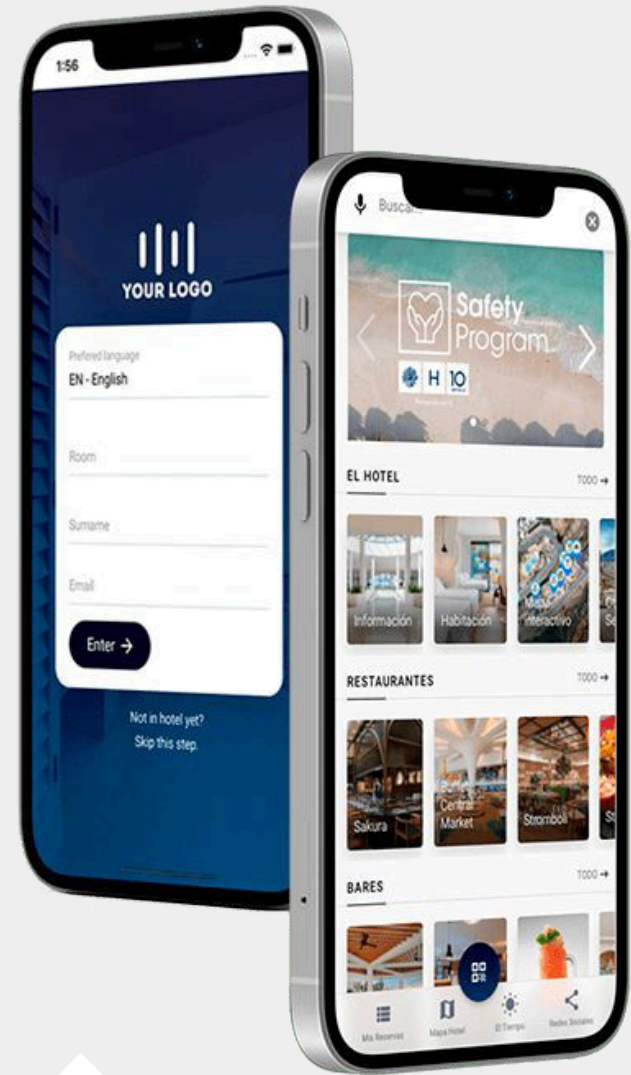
1:56

YOUR LOGO

Prefered language
EN - English

Room

Surname

Email

Enter →

Not in hotel yet?
Skip this step.

Buscar

Safety Program

H10

EL HOTEL
TODO →

Información
Habitación
Mapa Interactivo
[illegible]

RESTAURANTES
TODO →

Sakura
Buffet Central Market
Stromboli
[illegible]

BARES
TODO →

Mis Reservas
Mapa Hotel
El Tiempo
Redes Sociales